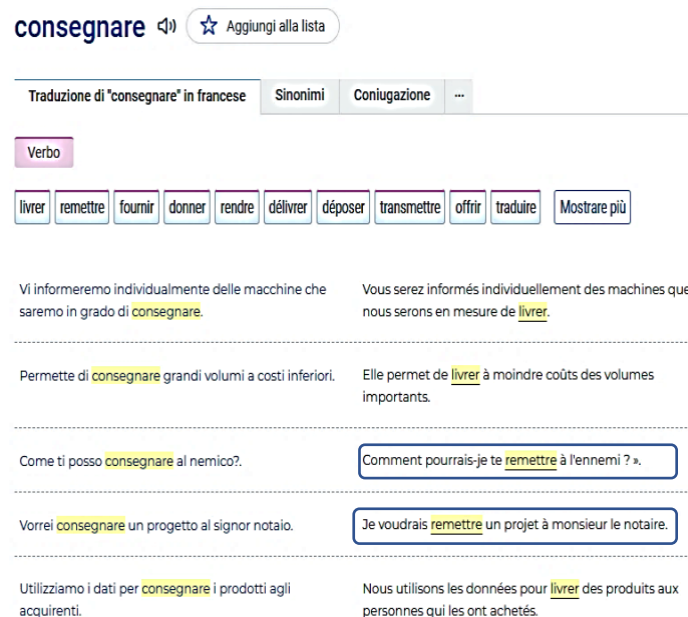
consegnare Aggiungi alla lista

Traduzione di "consegnare" in francese | Sinonimi | Coniugazione | ...

Verbo

livrer | remettre | fournir | donner | rendre | délivrer | déposer | transmettre | offrir | traduire | Mostrare più

Vi informeremo individualmente delle macchine che saremo in grado di consegnare.

Vous serez informés individuellement des machines que nous serons en mesure de livrer.

Permette di consegnare grandi volumi a costi inferiori.

Elle permet de livrer à moindre coûts des volumes importants.

Come ti posso consegnare al nemico?.

Comment pourrais-je te remettre à l'ennemi ? ».

Vorrei consegnare un progetto al signor notaio.

Je voudrais remettre un projet à monsieur le notaire.

Utilizziamo i dati per consegnare i prodotti agli acquirenti.

Nous utilisons les données pour livrer des produits aux personnes qui les ont achetés.